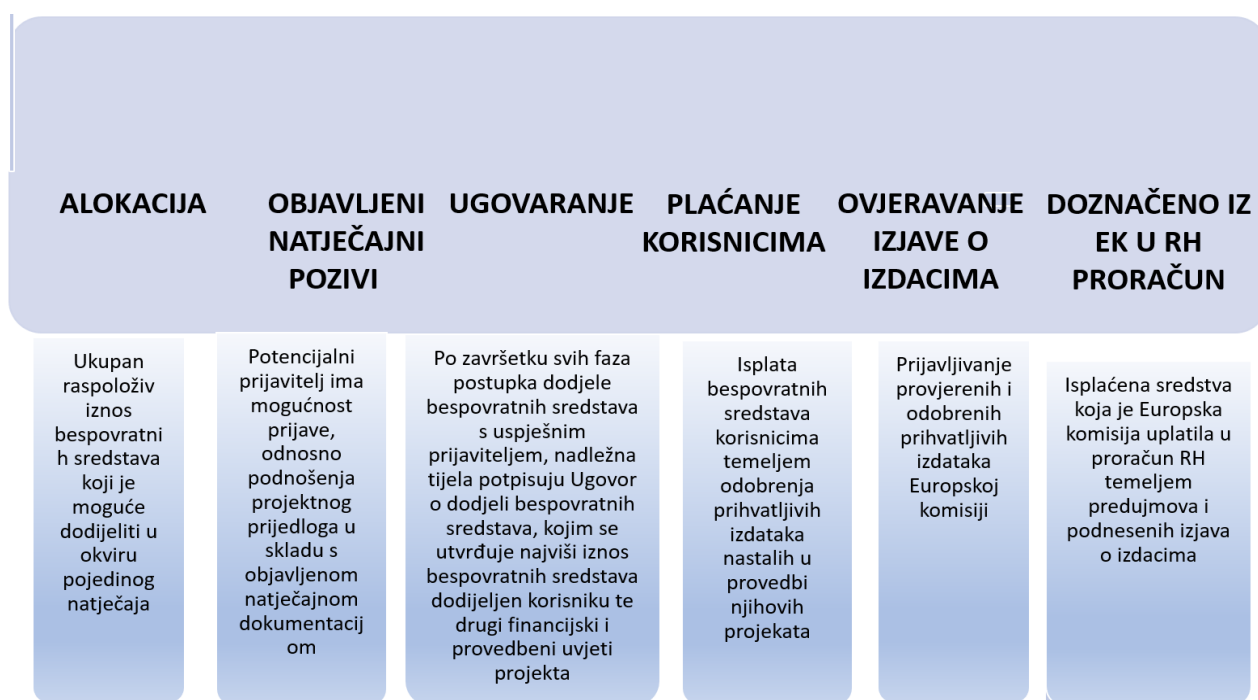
ALOKACIJA

OBJAVLJENI NATJEČAJNI POZIVI

UGOVARANJE

PLAĆANJE KORISNICIMA

OVJERAVANJE IZJAVE O IZDACIMA

DOZNAČENO IZ EK U RH PRORAČUN

Ukupan raspoloživ iznos bespovratnih sredstava koji je moguće dodijeliti u okviru pojedinog natječaja

Potencijalni prijavitelj ima mogućnost prijave, odnosno podnošenja projektnog prijedloga u skladu s objavljenom natječajnom dokumentacijom

Po završetku svih faza postupka dodjele bespovratnih sredstava s uspješnim prijaviteljem, nadležna tijela potpisuju Ugovor o dodjeli bespovratnih sredstava, kojim se utvrđuje najviši iznos bespovratnih sredstava dodijeljen korisniku te drugi financijski i provedbeni uvjeti projekta

Isplata bespovratnih sredstava korisnicima temeljem odobrenja prihvatljivih izdataka nastalih u provedbi njihovih projekata

Prijavljivanje provjerenih i odobrenih prihvatljivih izdataka Europskoj komisiji

Isplaćena sredstva koja je Europska komisija uplatila u proračun RH temeljem predujmova i podnesenih izjava o izdacima